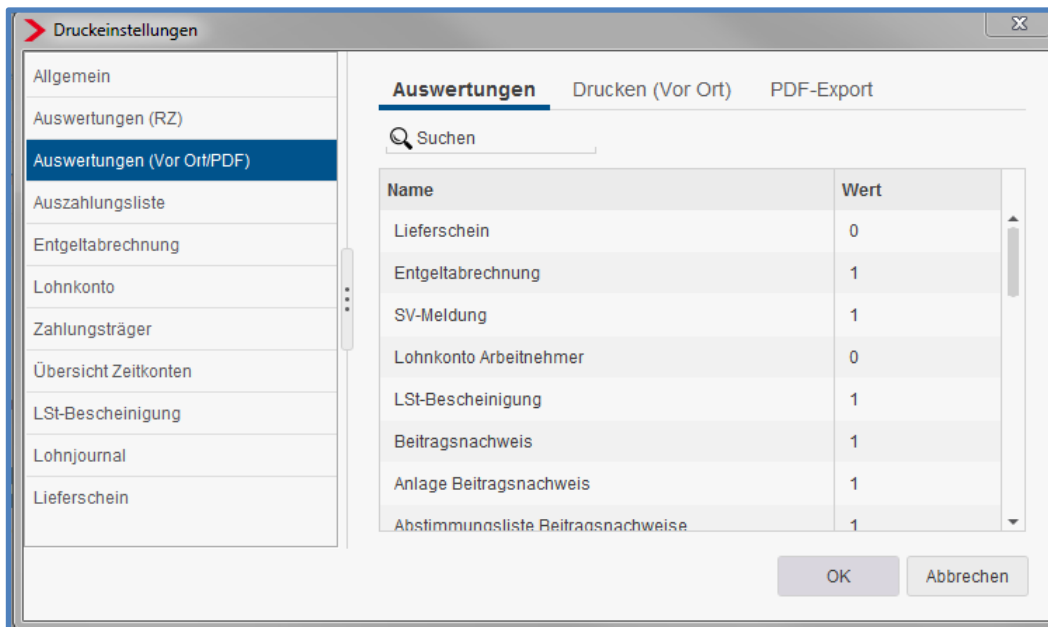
Druckeinstellungen

Allgemein
Auswertungen (RZ)
Auswertungen (Vor Ort/PDF)
Auszahlungsliste
Entgeltabrechnung
Lohnkonto
Zahlungsträger
Übersicht Zeitkonten
LSt-Bescheinigung
Lohnjournal
Lieferschein

Auswertungen Drucken (Vor Ort) PDF-Export

Suchen

| Name | Wert |
|---|---|
| Lieferschein | 0 |
| Entgeltabrechnung | 1 |
| SV-Meldung | 1 |
| Lohnkonto Arbeitnehmer | 0 |
| LSt-Bescheinigung | 1 |
| Beitragsnachweis | 1 |
| Anlage Beitragsnachweis | 1 |
| Abstimmungsliste Beitragsnachweise | 1 |

OK Abbrechen